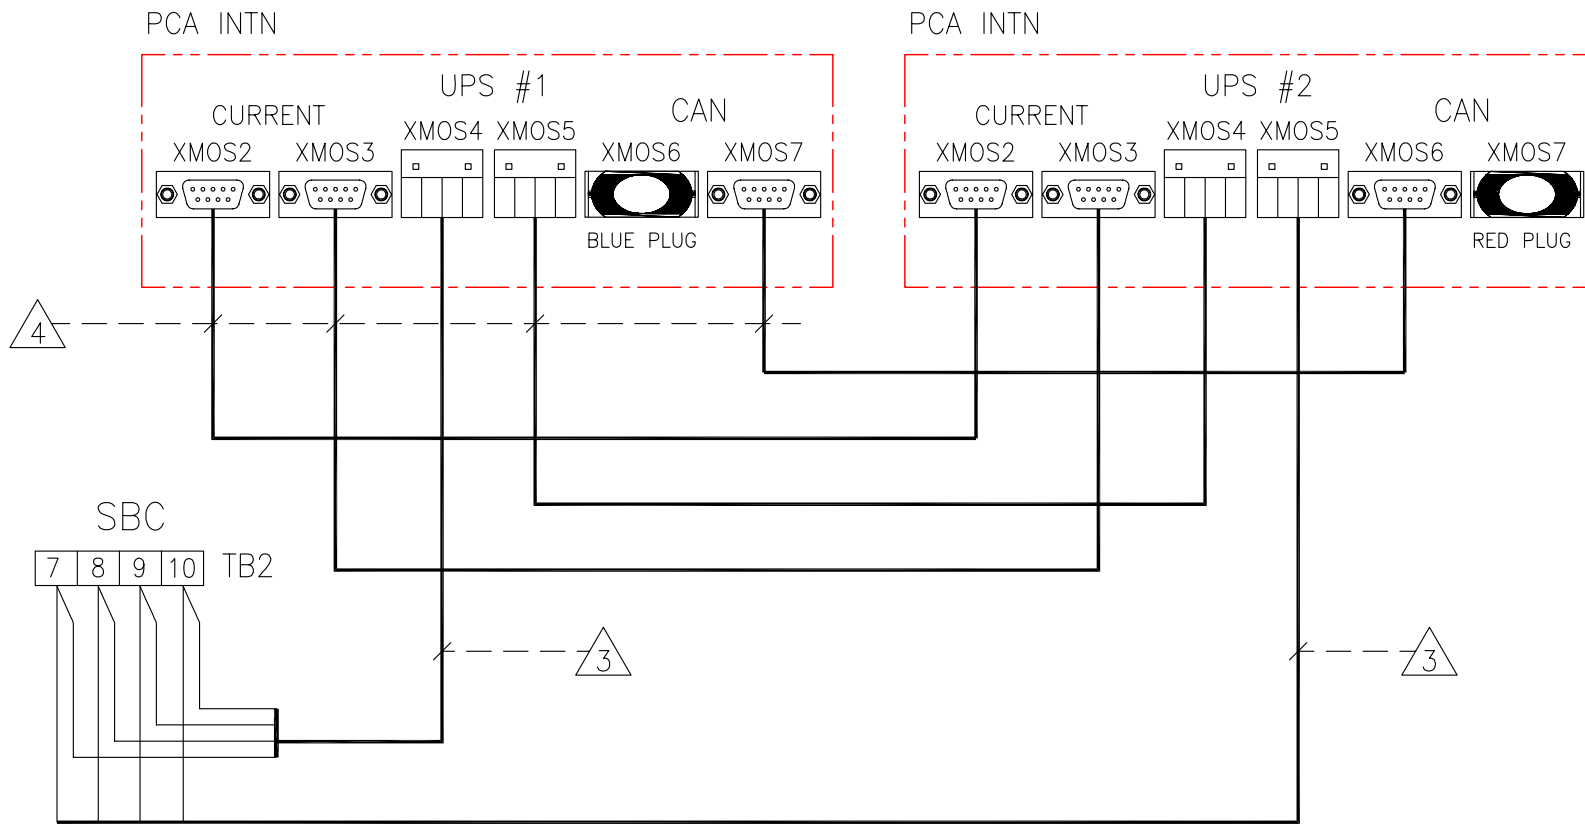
PCA INTN

UPS #1

CURRENT

CAN

XMOS2 XMOS3 XMOS4 XMOS5 XMOS6 XMOS7

BLUE PLUG

PCA INTN

UPS #2

CURRENT

CAN

XMOS2 XMOS3 XMOS4 XMOS5 XMOS6 XMOS7

RED PLUG

4

SBC

| 7 | 8 | 9 | 10 |
|---|---|---|---|

TB2

3

3